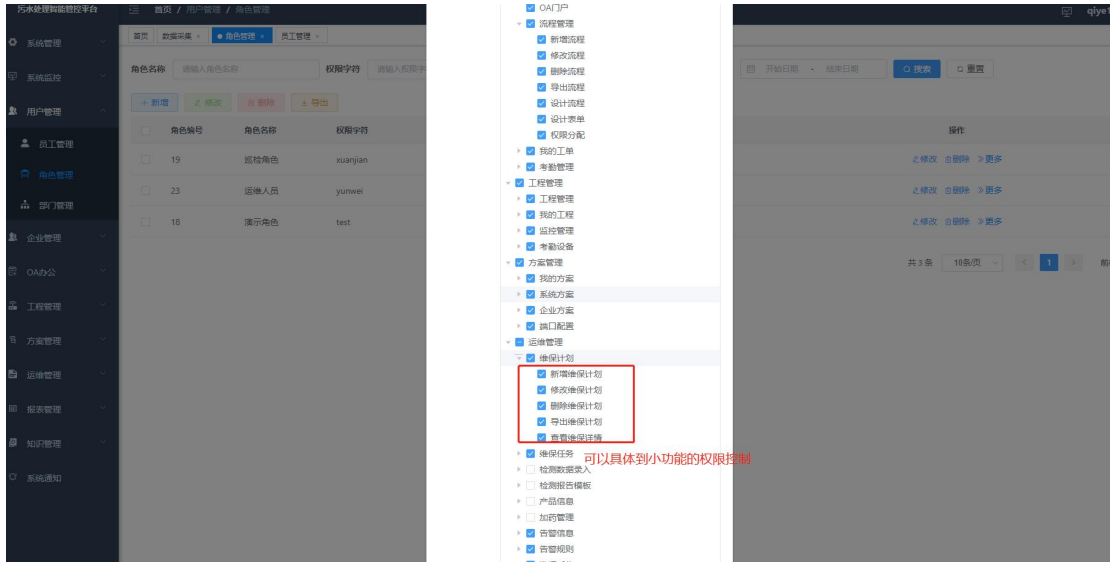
污水处理智能管控平台
首页 / 用户管理 / 角色管理
qiye
系统管理
系统监控
用户管理
员工管理
角色管理
部门管理
企业管理
OA办公
工程管理
方案管理
运维管理
报表管理
知识管理
系统通知

首页 数据采集 × ● 角色管理 × 员工管理 ×

角色名称 请输入角色名称 权限字符 请输入权限字

+ 新增 修改 删除 导出

| | 角色编号 | 角色名称 | 权限字符 |
|---|---|---|---|
| | 19 | 巡检角色 | xuanjian |
| | 23 | 运维人员 | yunwei |
| | 18 | 演示角色 | test |

OA门户
流程管理
新增流程
修改流程
删除流程
导出流程
设计流程
设计表单
权限分配
我的工单
考勤管理
工程管理
工程管理
我的工程
监控管理
考勤设备
方案管理
我的方案
系统方案
企业方案
端口配置
运维管理
维保计划
新增维保计划
修改维保计划
删除维保计划
导出维保计划
查看维保详情
维保任务
检测数据录入
检测报告模板
产品信息
加药管理
告警信息
告警规则

可以具体到小功能的权限控制

开始日期 - 结束日期 搜索 重置

操作
修改 删除 更多
修改 删除 更多
修改 删除 更多

共 3 条 10条/页 1 前